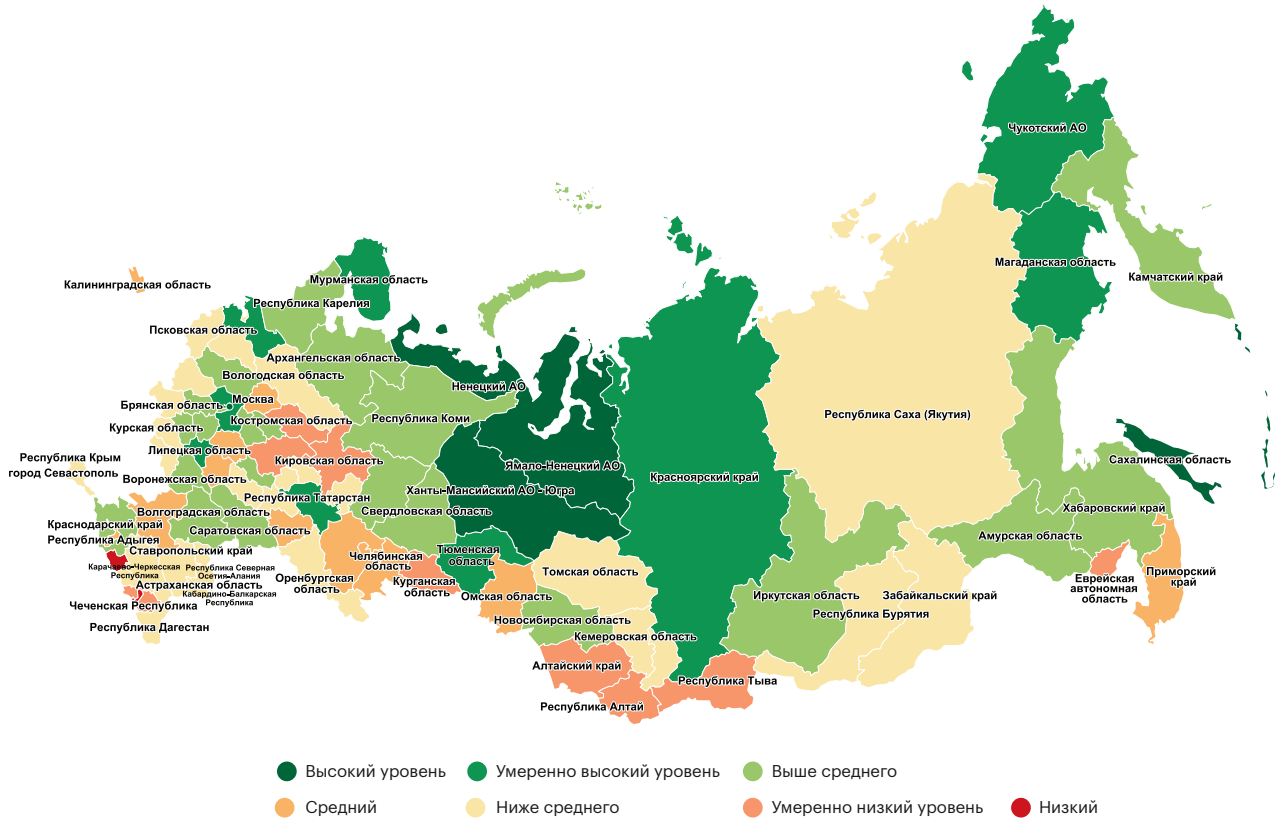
Чукотский АО
Магаданская область
Камчатский край
Калининградская область
Мурманская область
Республика Карелия
Псковская область
Архангельская область
Вологодская область
Ненецкий АО
Республика Саха (Якутия)
Москва
Брянская область
Костромская область
Республика Коми
Курская область
Сахалинская область
Липецкая область
Кировская область
Ямало-Ненецкий АО
Республика Крым
город Севастополь
Воронежская область
Красноярский край
Ханты-Мансийский АО - Югра
Республика Татарстан
Волгоградская область
Свердловская область
Хабаровский край
Краснодарский край
Саратовская область
Республика Адыгея
Амурская область
Ставропольский край
Тюменская область
Челябинская область
Карачаево-Черкесская Республика
Республика Северная Осетия-Алания
Приморский край
Томская область
Еврейская автономная область
Астраханская область
Оренбургская область
Курганская область
Кабардино-Балкарская Республика
Иркутская область
Забайкальский край
Омская область
Чеченская Республика
Республика Бурятия
Новосибирская область
Республика Дагестан
Кемеровская область
Алтайский край
Республика Тыва
Республика Алтай

Высокий уровень
Умеренно высокий уровень
Выше среднего
Средний
Ниже среднего
Умеренно низкий уровень
Низкий